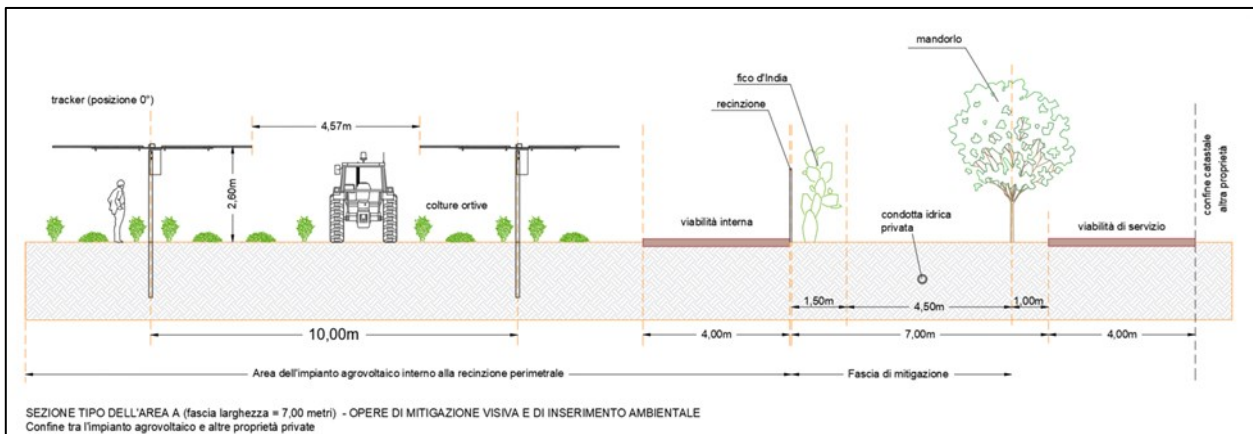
mandorlo

fico d'India

recinzione

tracker (posizione 0°)

4,57m

2,60m

colture ortive

viabilità interna

condotta idrica privata

viabilità di servizio

confine catastale altra proprietà

1,50m

4,50m

1,00m

10,00m

4,00m

7,00m

4,00m

Area dell'impianto agrovoltaico interno alla recinzione perimetrale

Fascia di mitigazione

SEZIONE TIPO DELL'AREA A (fascia larghezza = 7,00 metri) - OPERE DI MITIGAZIONE VISIVA E DI INSERIMENTO AMBIENTALE
Confine tra l'impianto agrovoltaico e altre proprietà private